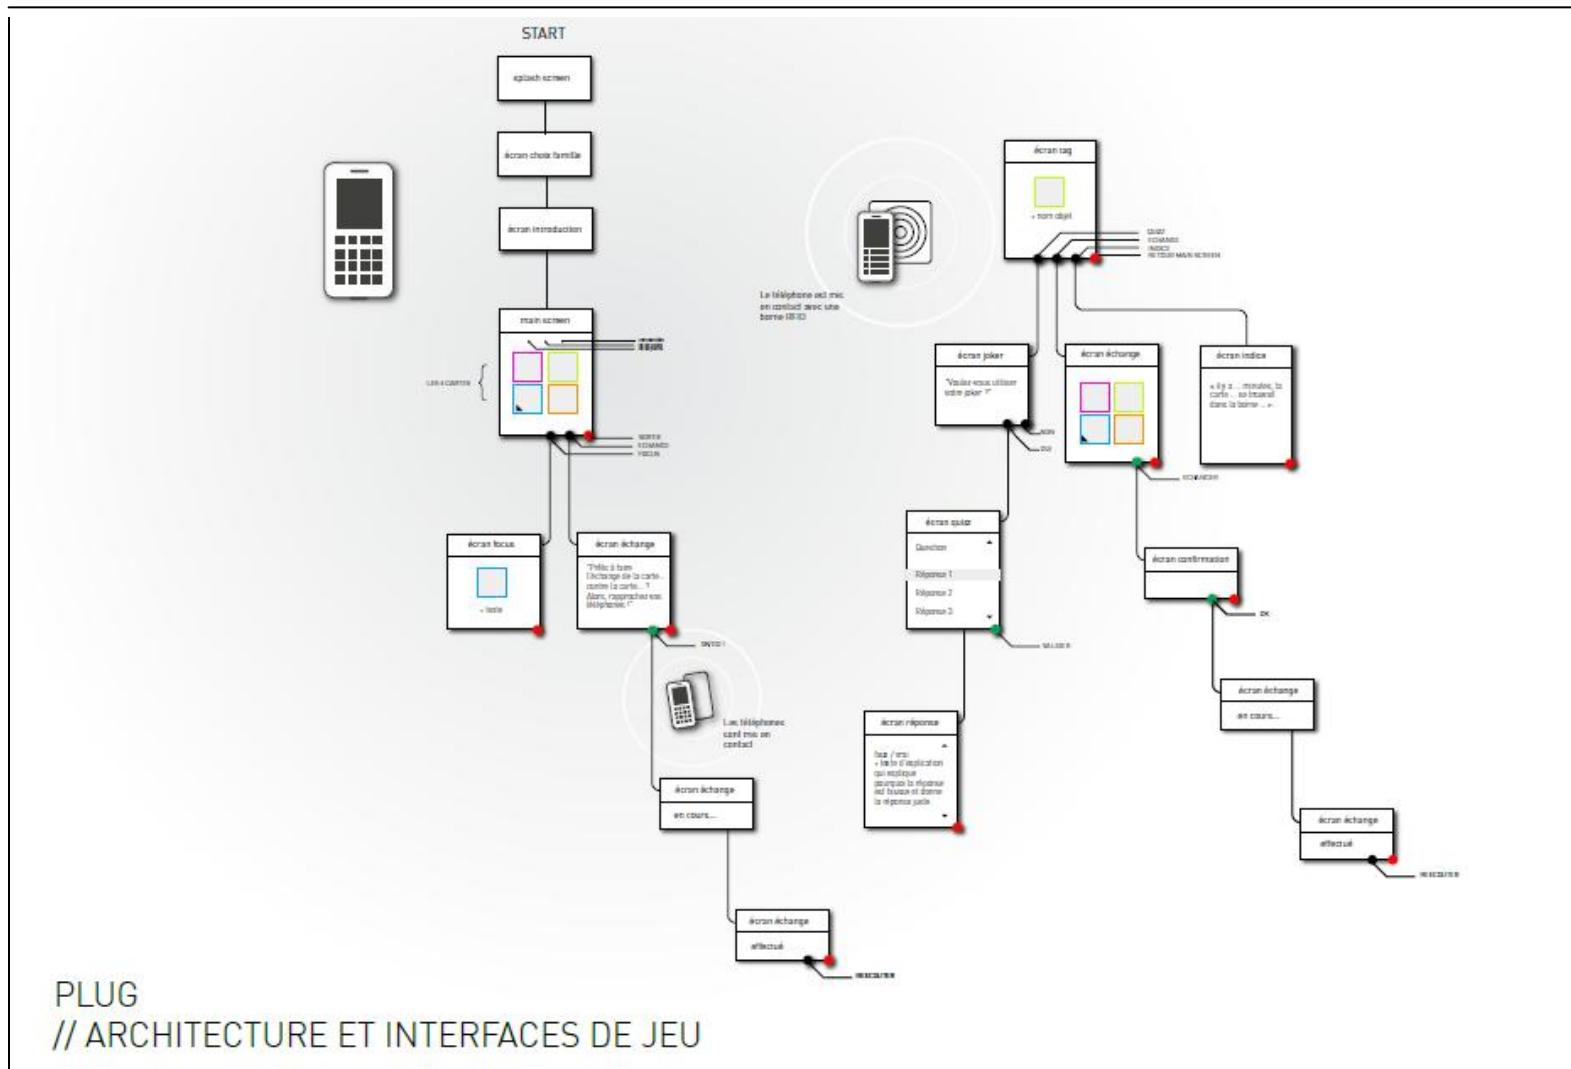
START

splash screen

écran choix famille

écran introduction

main screen

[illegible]

LES 4 CARTES

SORTIR
ECHANGE
FOCUS

écran focus

+ texte

écran échange

"Prêts à faire l'échange de la carte... contre la carte... ? Alors, rapprochez vos téléphones !"

ENVOI

Les téléphones sont mis en contact

écran échange

en cours...

écran échange

effectué

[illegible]

Le téléphone est mis en contact avec une borne RFID

écran tag

+ nom objet

QUIZ
ECHANGE
INDICE
RETOUR MAIN SCREEN

écran joker

"Voulez-vous utiliser votre joker ?"

NON

OUI

écran échange

ECHANGER

écran indice

« Il y a ... minutes, la carte ... se trouvait dans la borne ... »

écran quizz

Question

Réponse 1

Réponse 2

Réponse 3

VALIDER

écran réponse

faux / vrai
+ texte d'explication qui explique pourquoi la réponse est fausse et donne la réponse juste

écran confirmation

OK

écran échange

en cours...

écran échange

effectué

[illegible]

PLUG
// ARCHITECTURE ET INTERFACES DE JEU